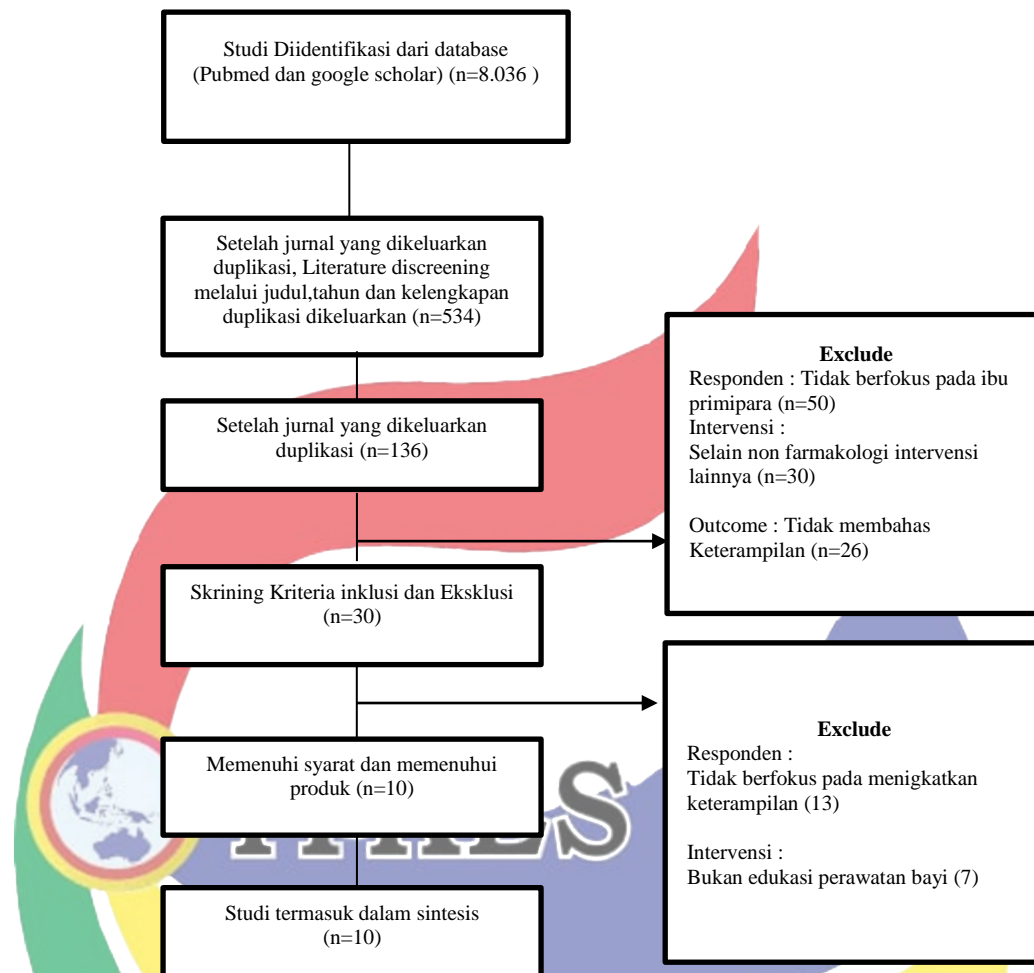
Studi Diidentifikasi dari database (Pubmed dan google scholar) (n=8.036 )

Setelah jurnal yang dikeluarkan duplikasi, Literature discreening melalui judul,tahun dan kelengkapan duplikasi dikeluarkan (n=534)

Setelah jurnal yang dikeluarkan duplikasi (n=136)

Skrining Kriteria inklusi dan Eksklusi (n=30)

Memenuhi syarat dan memenuhui produk (n=10)

Studi termasuk dalam sintesis (n=10)

Exclude
Responden : Tidak berfokus pada ibu primipara (n=50)
Intervensi :
Selain non farmakologi intervensi lainnya (n=30)

Outcome : Tidak membahas Keterampilan (n=26)

Exclude
Responden :
Tidak berfokus pada menigkatkan keterampilan (13)

Intervensi :
Bukan edukasi perawatan bayi (7)